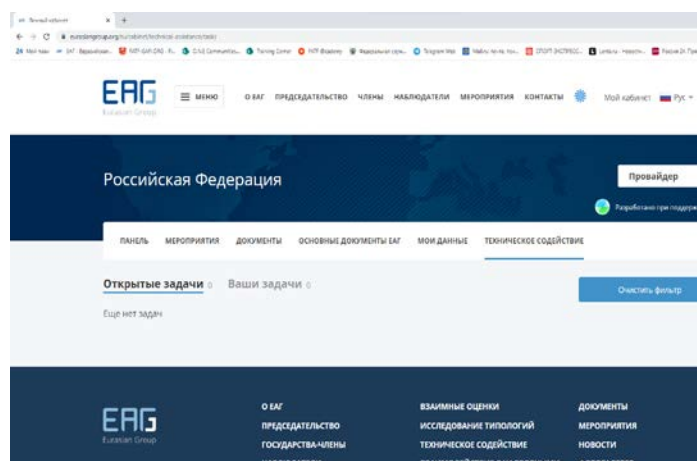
Личный кабинет × +

eurasiangroup.org/ru/cabinet/technical-assistance/tasks

EAG Eurasian Group

☰ МЕНЮ

О ЕАГ ПРЕДСЕДАТЕЛЬСТВО ЧЛЕНЫ НАБЛЮДАТЕЛИ МЕРОПРИЯТИЯ КОНТАКТЫ

Мой кабинет Рус

Российская Федерация

Провайдер

Разработано при поддерж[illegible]

ПАНЕЛЬ МЕРОПРИЯТИЯ ДОКУМЕНТЫ ОСНОВНЫЕ ДОКУМЕНТЫ ЕАГ МОИ ДАННЫЕ ТЕХНИЧЕСКОЕ СОДЕЙСТВИЕ

Открытые задачи 0 Ваши задачи 0

Очистить фильтр

Еще нет задач

EAG Eurasian Group

О ЕАГ
ПРЕДСЕДАТЕЛЬСТВО
ГОСУДАРСТВА-ЧЛЕНЫ

ВЗАИМНЫЕ ОЦЕНКИ
ИССЛЕДОВАНИЕ ТИПОЛОГИЙ
ТЕХНИЧЕСКОЕ СОДЕЙСТВИЕ

ДОКУМЕНТЫ
МЕРОПРИЯТИЯ
НОВОСТИ